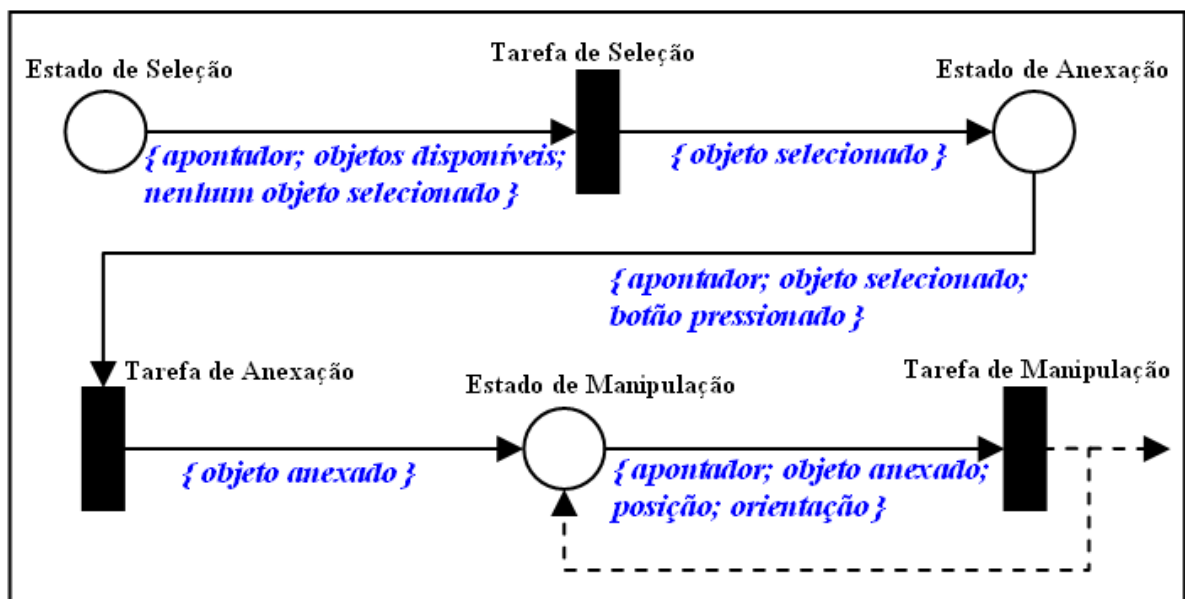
Estado de Seleção

Tarefa de Seleção

Estado de Anexação

{ apontador; objetos disponíveis; nenhum objeto selecionado }

{ objeto selecionado }

{ apontador; objeto selecionado; botão pressionado }

Tarefa de Anexação

Estado de Manipulação

Tarefa de Manipulação

{ objeto anexado }

{ apontador; objeto anexado; posição; orientação }